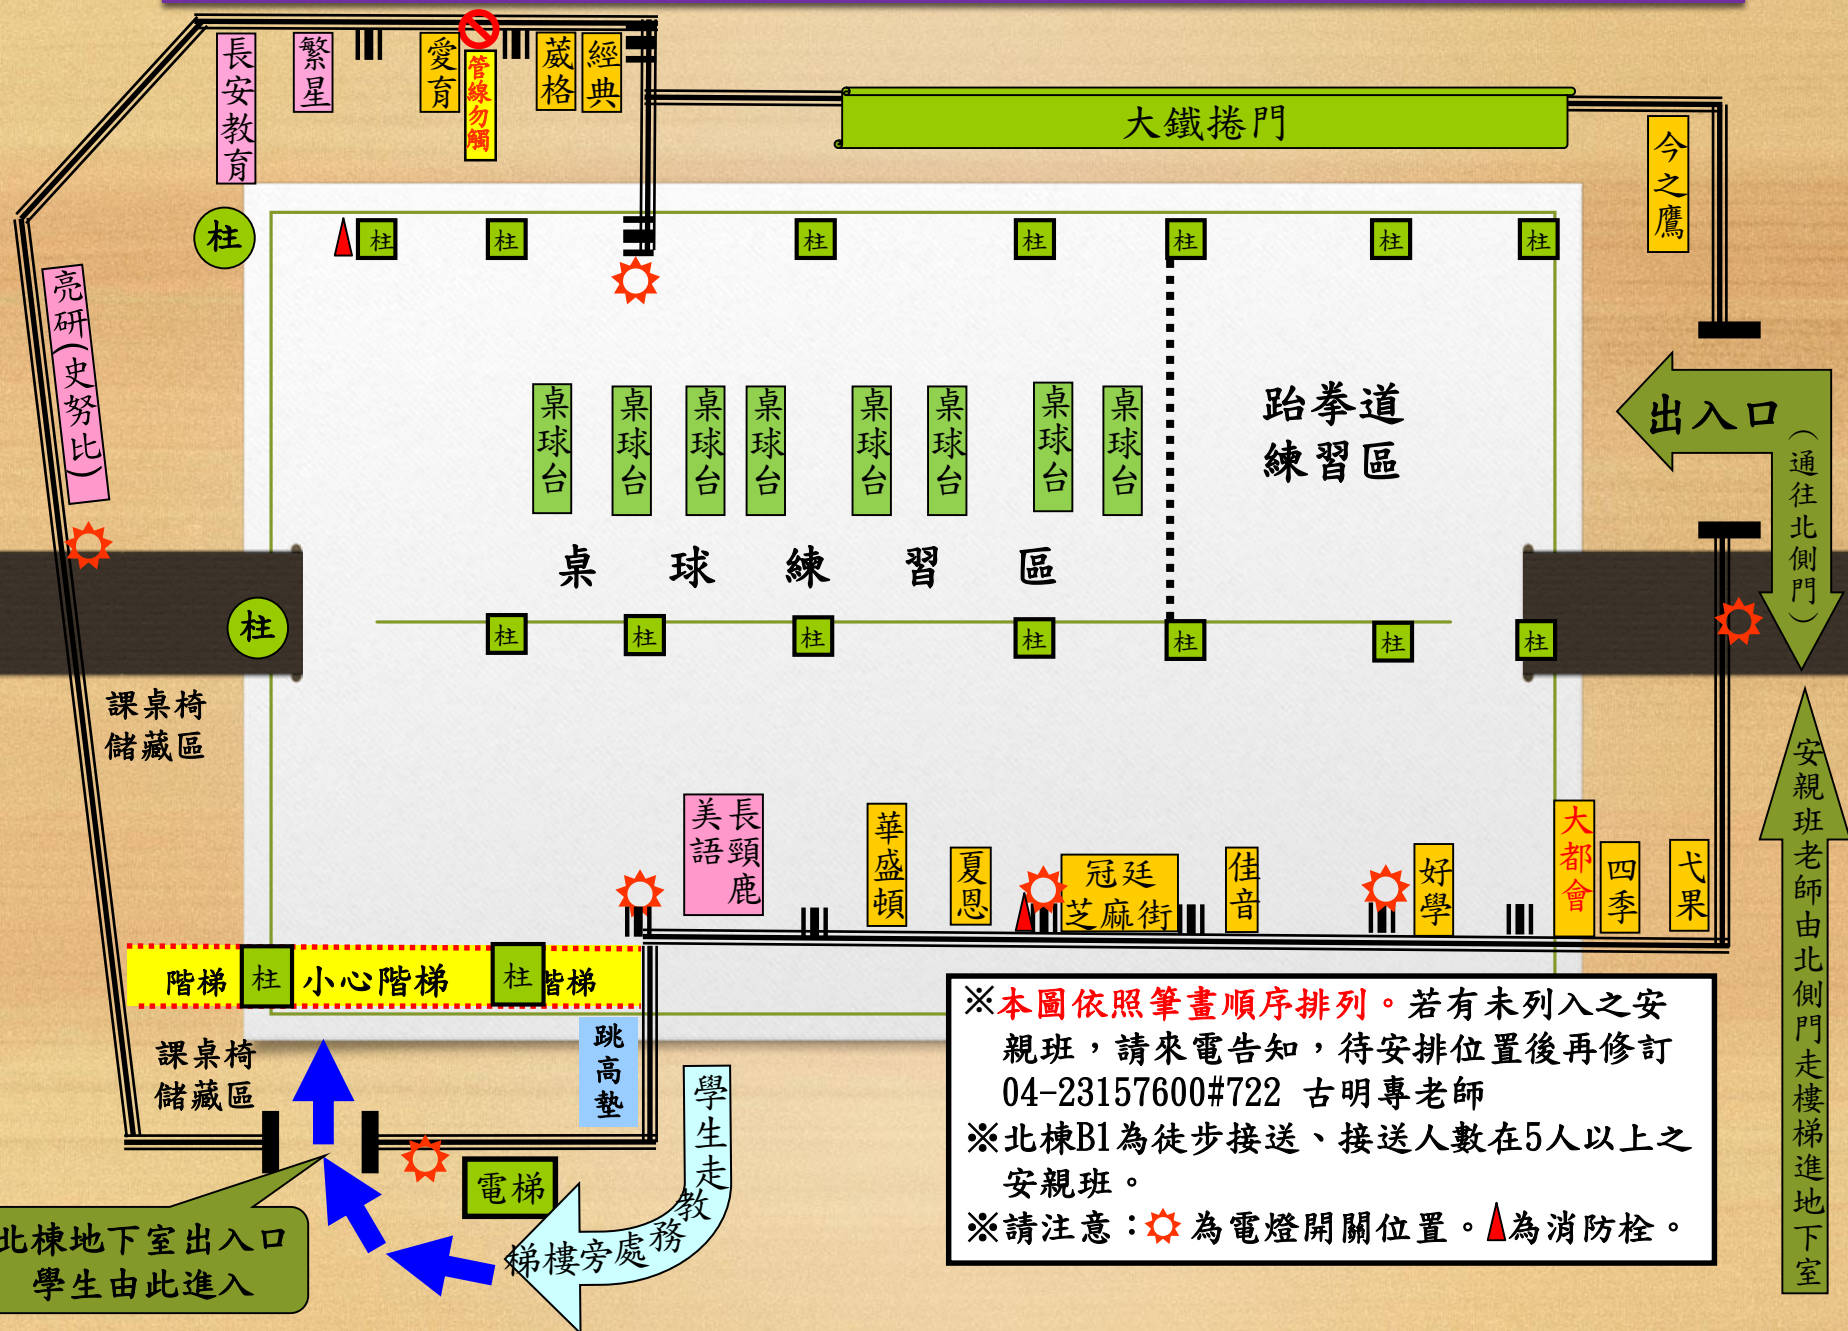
長安教育
繁星
愛育
管線勿觸
葳格
經典
大鐵捲門
今之鷹
柱
柱 柱 柱 柱 柱 柱 柱 柱
亮研(史努比)
桌球台 桌球台 桌球台 桌球台 桌球台 桌球台 桌球台 桌球台
跆拳道練習區
出入口
(通往北側門)
桌 球 練 習 區
柱
柱 柱 柱 柱 柱 柱 柱
課桌椅儲藏區
安親班老師由北側門走樓梯進地下室
美語
長頸鹿
華盛頓
夏恩
冠廷
芝麻街
佳音
好學
大都會
四季
弋果
階梯 柱 小心階梯 柱 階梯
跳高墊
課桌椅儲藏區
學生走教務處旁樓梯
電梯
北棟地下室出入口
學生由此進入
※本圖依照筆畫順序排列。若有未列入之安親班，請來電告知，待安排位置後再修訂 04-23157600#722 古明專老師
※北棟B1為徒步接送、接送人數在5人以上之安親班。
※請注意：☼為電燈開關位置。▲為消防栓。